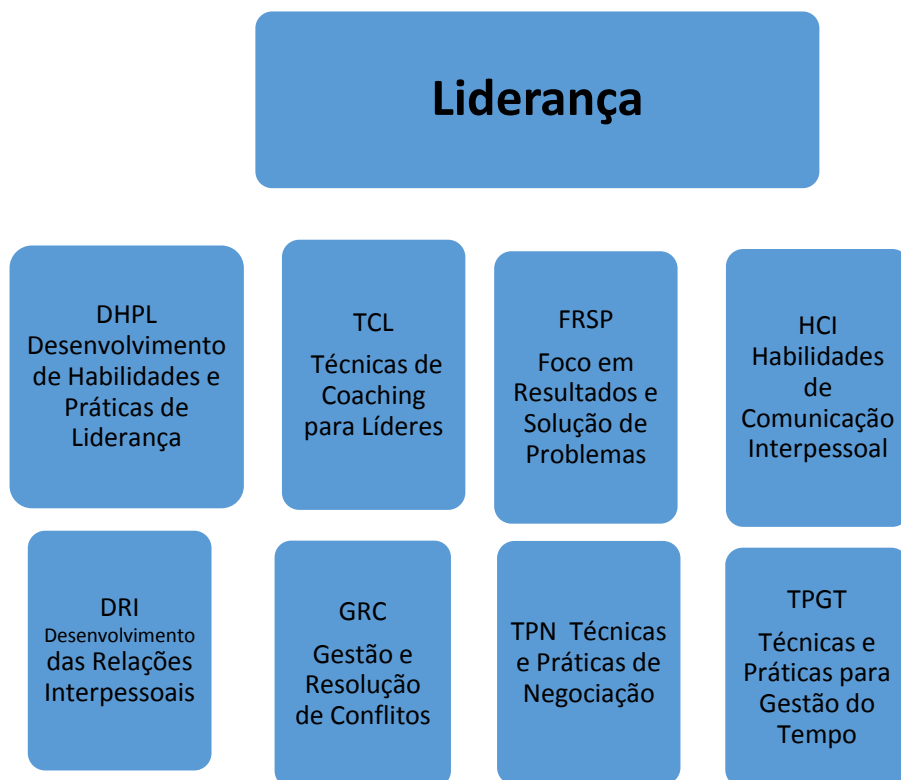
Liderança

DHPL Desenvolvimento de Habilidades e Práticas de Liderança

TCL

Técnicas de Coaching para Líderes

FRSP

Foco em Resultados e Solução de Problemas

HCI Habilidades de Comunicação Interpessoal

DRI Desenvolvimento das Relações Interpessoais

GRC

Gestão e Resolução de Conflitos

TPN Técnicas e Práticas de Negociação

TPGT

Técnicas e Práticas para Gestão do Tempo